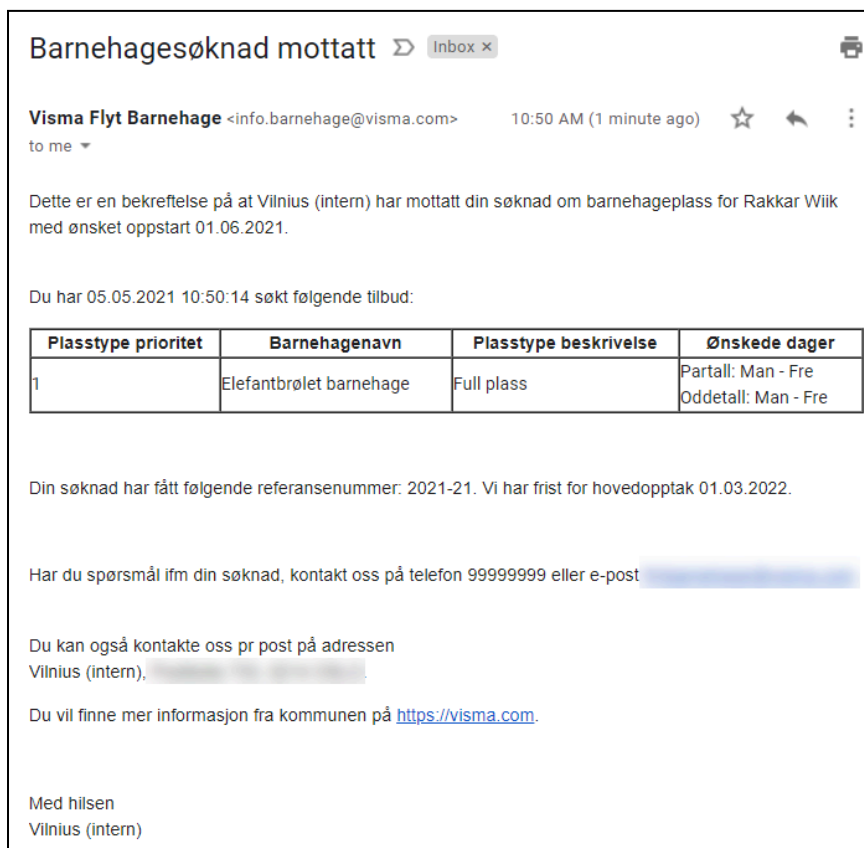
Barnehagesøknad mottatt Inbox ×

Visma Flyt Barnehage <info.barnehage@visma.com> 10:50 AM (1 minute ago)
to me

Dette er en bekreftelse på at Vilnius (intern) har mottatt din søknad om barnehageplass for Rakkar Wiik med ønsket oppstart 01.06.2021.

Du har 05.05.2021 10:50:14 søkt følgende tilbud:

| Plasstype prioritet | Barnehagenavn | Plasstype beskrivelse | Ønskede dager |
|---|---|---|---|
| 1 | Elefantbrølet barnehage | Full plass | Partall: Man - Fre Oddetall: Man - Fre |

Din søknad har fått følgende referansenummer: 2021-21. Vi har frist for hovedopptak 01.03.2022.

Har du spørsmål ifm din søknad, kontakt oss på telefon 99999999 eller e-post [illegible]

Du kan også kontakte oss pr post på adressen
Vilnius (intern), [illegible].

Du vil finne mer informasjon fra kommunen på https://visma.com.

Med hilsen
Vilnius (intern)